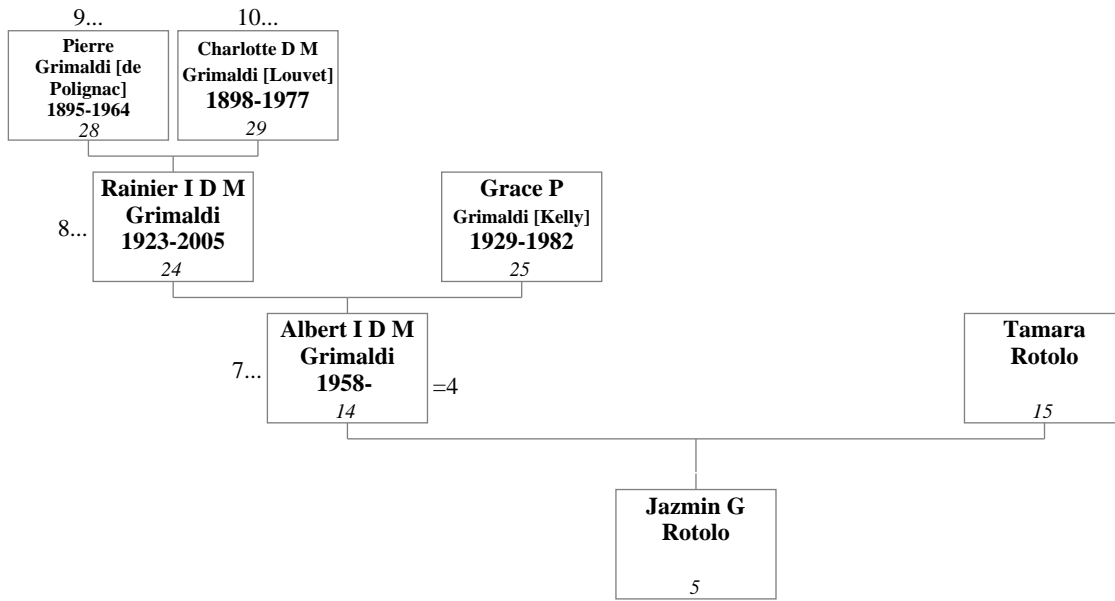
9...

Pierre Grimaldi [de Polignac]
1895-1964
28

10...

Charlotte D M Grimaldi [Louvet]
1898-1977
29

8...

Rainier I D M Grimaldi
1923-2005
24

Grace P
Grimaldi [Kelly]
1929-1982
25

7...

Albert I D M Grimaldi
1958-
14

=4

Tamara Rotolo
15

Jazmin G Rotolo
5